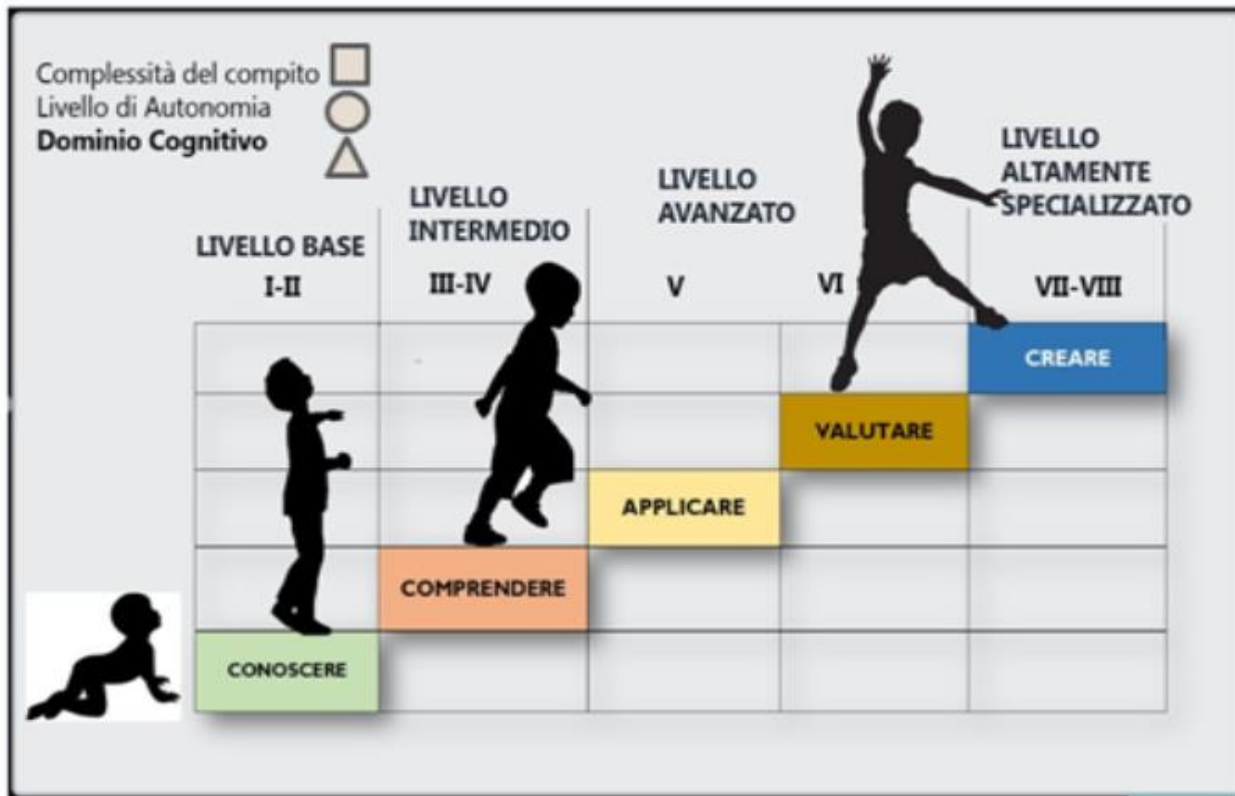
Complessità del compito
Livello di Autonomia
**Dominio Cognitivo**

LIVELLO BASE
I-II

LIVELLO INTERMEDIO
III-IV

LIVELLO AVANZATO
V

VI

LIVELLO ALTAMENTE SPECIALIZZATO
VII-VIII

CREARE

VALUTARE

APPLICARE

COMPRENDERE

CONOSCERE